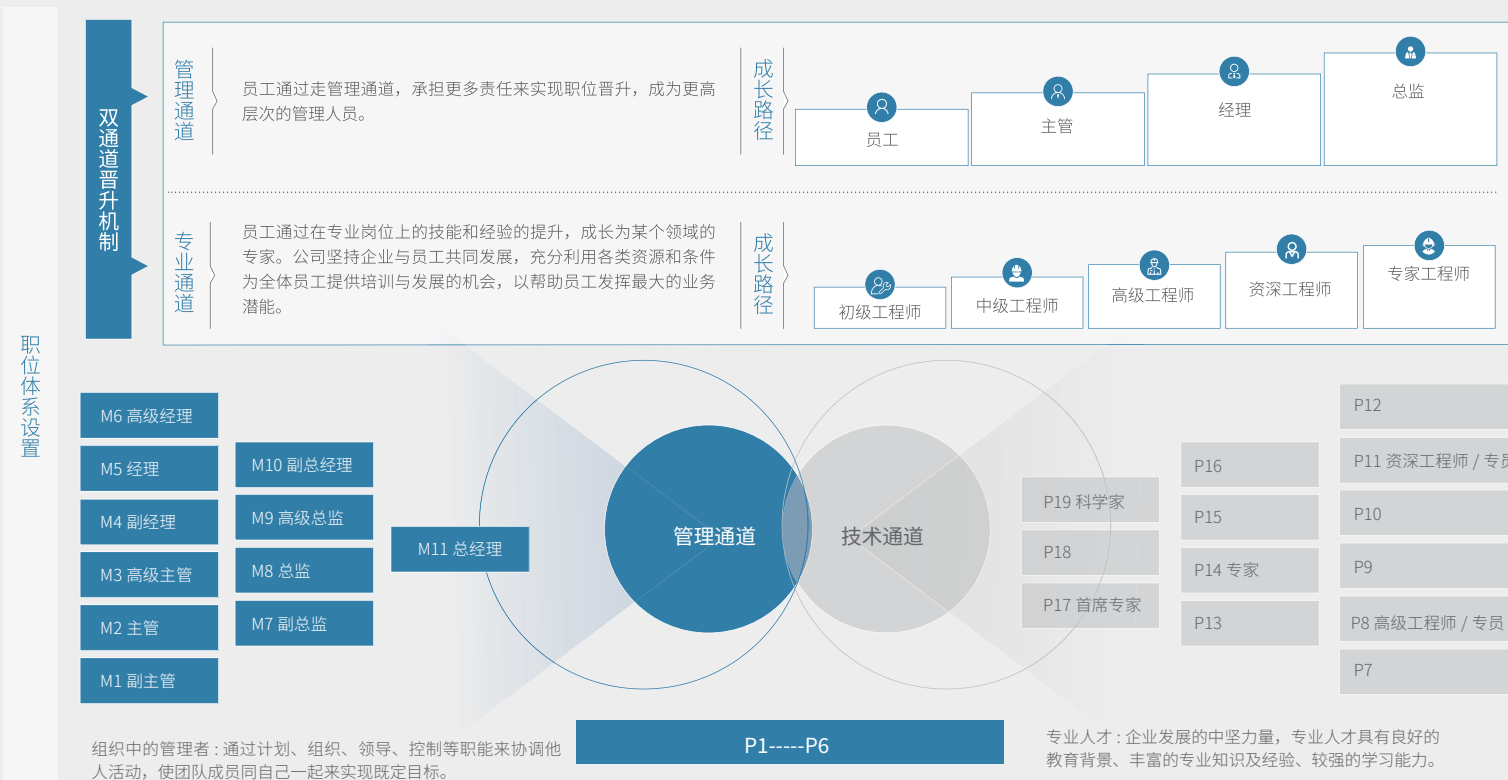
职位体系设置

双通道晋升机制

管理通道

员工通过走管理通道，承担更多责任来实现职位晋升，成为更高层次的管理人员。

成长路径

员工

主管

经理

总监

专业通道

员工通过在专业岗位上的技能和经验的提升，成长为某个领域的专家。公司坚持企业与员工共同发展，充分利用各类资源和条件为全体员工提供培训与发展的机会，以帮助员工发挥最大的业务潜能。

成长路径

初级工程师

中级工程师

高级工程师

资深工程师

专家工程师

M6 高级经理

M5 经理

M4 副经理

M3 高级主管

M2 主管

M1 副主管

M10 副总经理

M9 高级总监

M8 总监

M7 副总监

M11 总经理

管理通道

技术通道

P19 科学家

P18

P17 首席专家

P16

P15

P14 专家

P13

P12

P11 资深工程师 / 专员

P10

P9

P8 高级工程师 / 专员

P7

P1-----P6

组织中的管理者：通过计划、组织、领导、控制等职能来协调他人活动，使团队成员同自己一起来实现既定目标。

专业人才：企业发展的中坚力量，专业人才具有良好的教育背景、丰富的专业知识及经验、较强的学习能力。